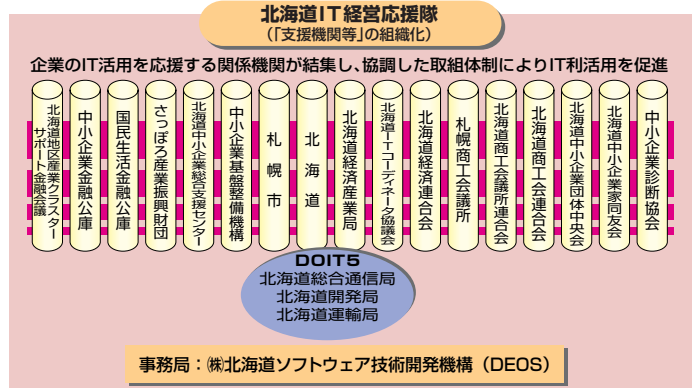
北海道IT経営応援隊
（「支援機関等」の組織化）

企業のIT活用を応援する関係機関が結集し、協調した取組体制によりIT利活用を促進

北海道地区産業クラスターサポート金融会議

中小企業金融公庫

国民生活金融公庫

さっぽろ産業振興財団

北海道中小企業総合支援センター

中小企業基盤整備機構

札幌市

北海道

北海道経済産業局

北海道ITコーディネータ協議会

北海道経済連合会

札幌商工会議所

北海道商工会議所連合会

北海道商工会連合会

北海道中小企業団体中央会

北海道中小企業家同友会

中小企業診断協会

DOIT5
北海道総合通信局
北海道開発局
北海道運輸局

事務局：㈱北海道ソフトウェア技術開発機構（DEOS）